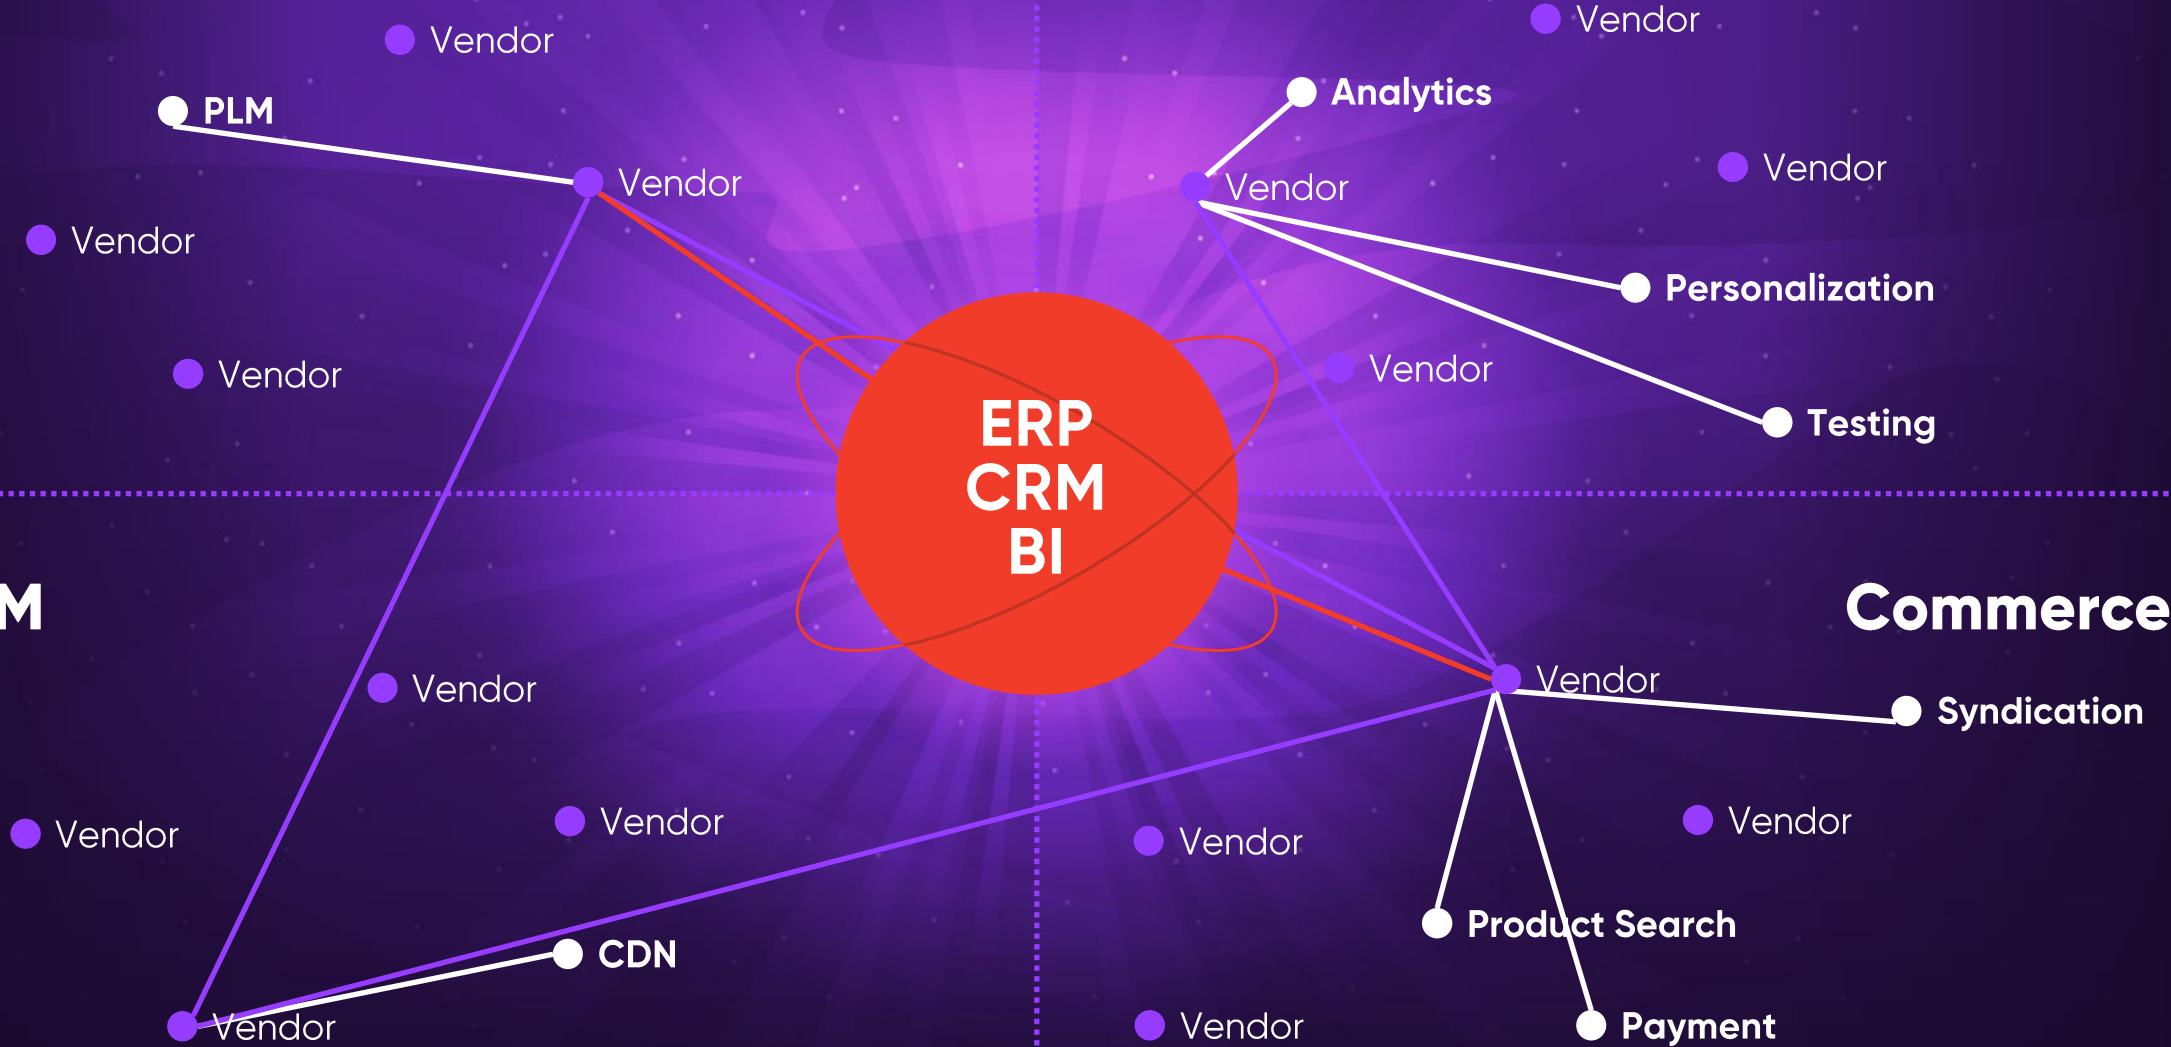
Vendor

Vendor

PLM

Analytics

Vendor

Vendor

Vendor

Vendor

Personalization

Vendor

Vendor

Testing

ERP
CRM
BI

M

Commerce

Vendor

Vendor

Syndication

Vendor

Vendor

Vendor

Vendor

Product Search

CDN

Vendor

Vendor

Payment